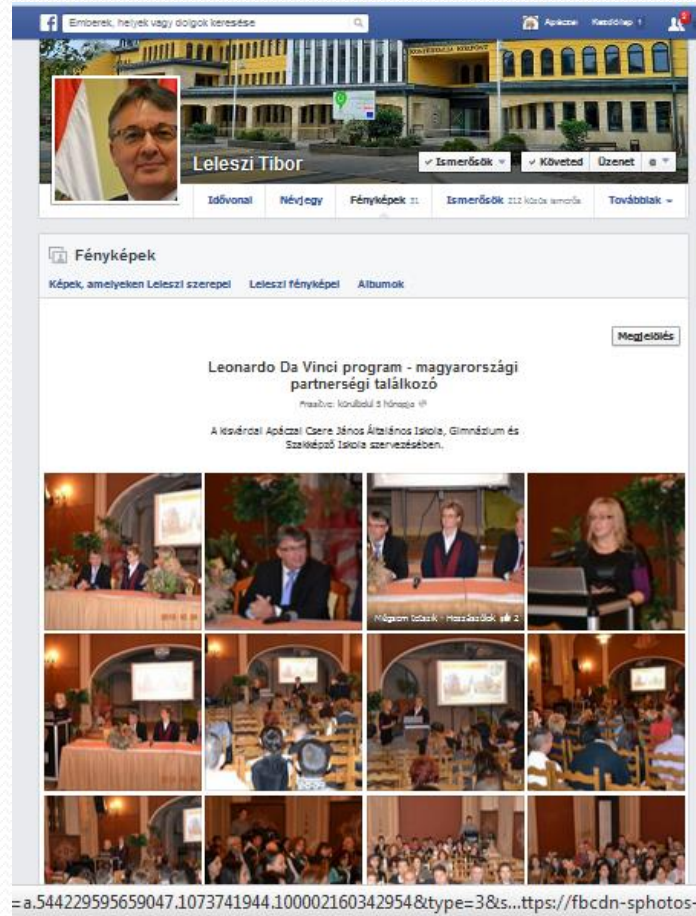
Emberek, helyek vagy dolgok keresése

Apáczai Kezdőlap 1

KONFERENCIA KÖZPONT

Leleszi Tibor

Ismerősök Követed Üzenet

Idővonal Névjegy Fényképek 31 Ismerősök 212 közös ismerős Továbbiak

Fényképek

Képek, amelyeken Leleszi szerepel Leleszi fényképei Albumok

Megjelölés

Leonardo Da Vinci program - magyarországi partnerségi találkozó

Frissítve: körülbelül 5 hónapja

A kisvárdai Apáczai Csere János Általános Iskola, Gimnázium és Szakképző Iskola szervezésében.

Nagyon tetszik · Hozzászólás 2

=a.544229595659047.1073741944.100002160342954&type=3&s...ttps://fbcdn-sphotos-